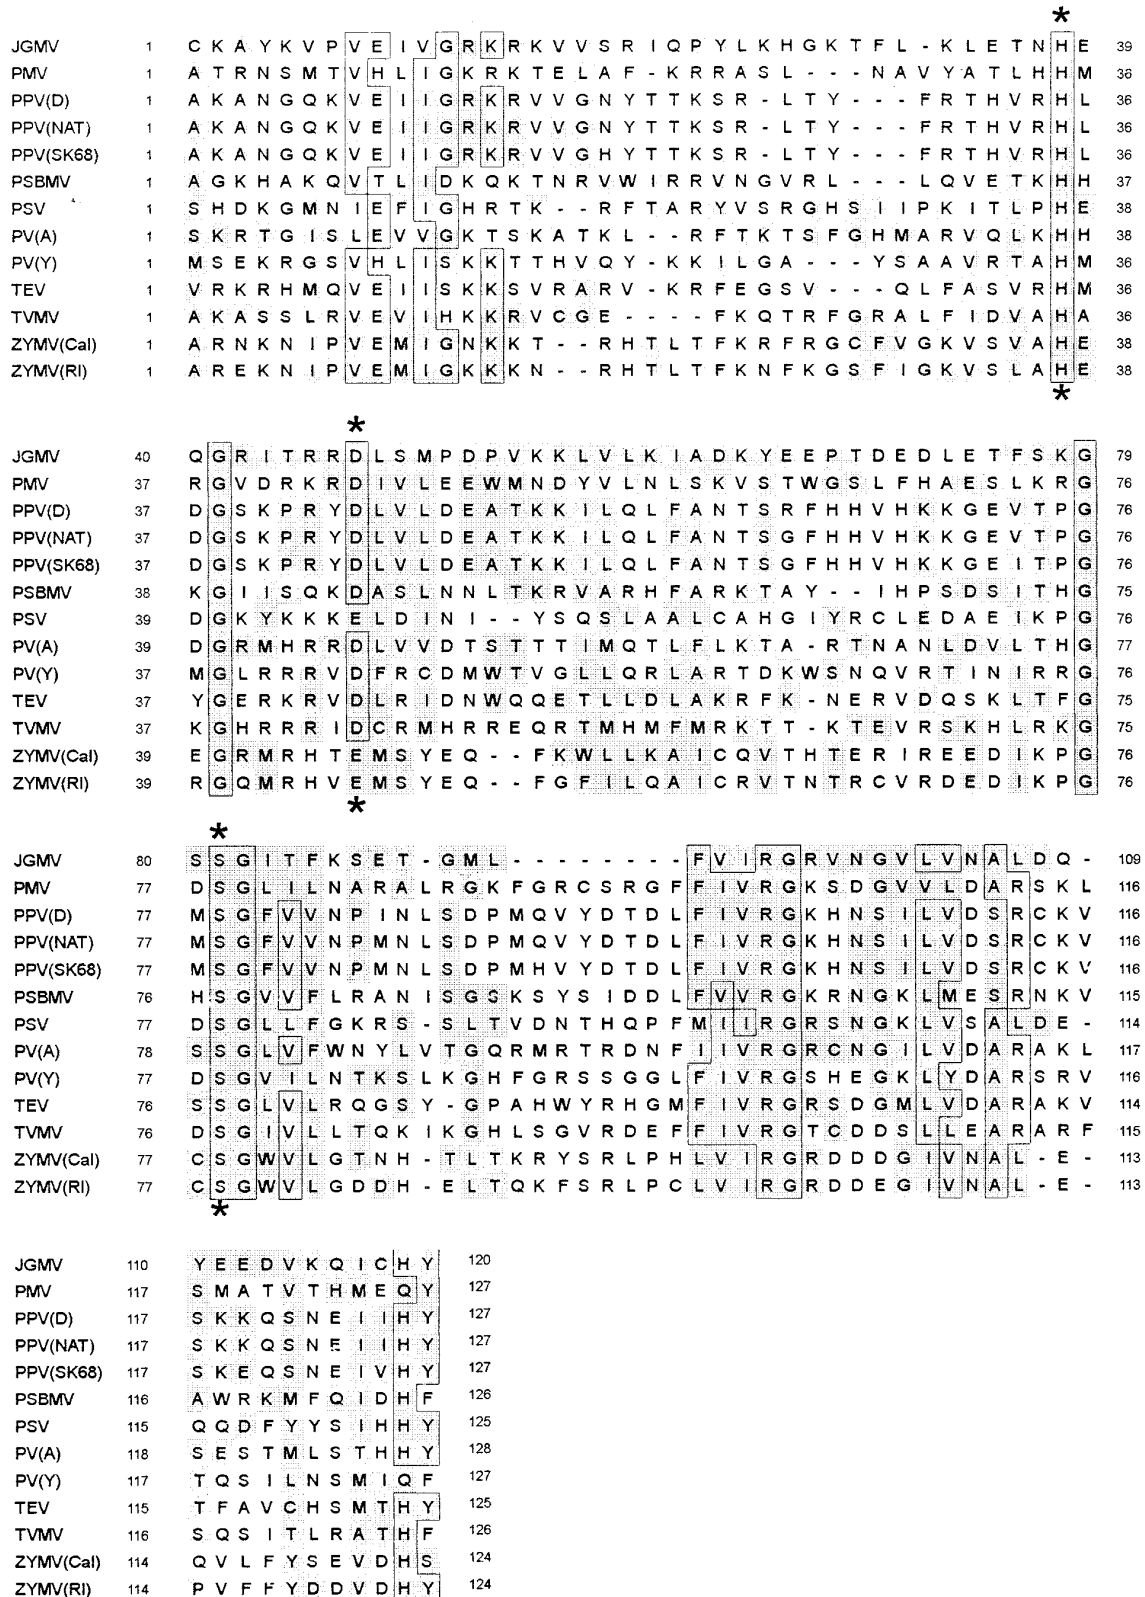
*

JGMV 1 C K A Y K V P V E I V G R K R K V V S R I Q P Y L K H G K T F L - K L E T N H E 39
PMV 1 A T R N S M T V H L I G K R K T E L A F - K R R A S L - - - N A V Y A T L H H M 36
PPV(D) 1 A K A N G Q K V E I I G R K R V V G N Y T T K S R - L T Y - - - F R T H V R H L 36
PPV(NAT) 1 A K A N G Q K V E I I G R K R V V G N Y T T K S R - L T Y - - - F R T H V R H L 36
PPV(SK68) 1 A K A N G Q K V E I I G R K R V V G H Y T T K S R - L T Y - - - F R T H V R H L 36
PSBMV 1 A G K H A K Q V T L I D K Q K T N R V W I R R V N G V R L - - - L Q V E T K H H 37
PSV 1 S H D K G M N I E F I G H R T K - - R F T A R Y V S R G H S I I P K I T L P H E 38
PV(A) 1 S K R T G I S L E V V G K T S K A T K L - - R F T K T S F G H M A R V Q L K H H 38
PV(Y) 1 M S E K R G S V H L I S K K T T H V Q Y - K K I L G A - - - Y S A A V R T A H M 36
TEV 1 V R K R H M Q V E I I S K K S V R A R V - K R F E G S V - - - Q L F A S V R H M 36
TVMV 1 A K A S S L R V E V I H K K R V C G E - - - - F K Q T R F G R A L F I D V A H A 36
ZYMV(Cal) 1 A R N K N I P V E M I G N K K T - - R H T L T F K R F R G C F V G K V S V A H E 38
ZYMV(RI) 1 A R E K N I P V E M I G K K K N - - R H T L T F K N F K G S F I G K V S L A H E 38
*

*
JGMV 40 Q G R I T R R D L S M P D P V K K L V L K I A D K Y E E P T D E D L E T F S K G 79
PMV 37 R G V D R K R D I V L E E W M N D Y V L N L S K V S T W G S L F H A E S L K R G 76
PPV(D) 37 D G S K P R Y D L V L D E A T K K I L Q L F A N T S R F H H V H K K G E V T P G 76
PPV(NAT) 37 D G S K P R Y D L V L D E A T K K I L Q L F A N T S G F H H V H K K G E V T P G 76
PPV(SK68) 37 D G S K P R Y D L V L D E A T K K I L Q L F A N T S G F H H V H K K G E I T P G 76
PSBMV 38 K G I I S Q K D A S L N N L T K R V A R H F A R K T A Y - - I H P S D S I T H G 75
PSV 39 D G K Y K K K E L D I N I - - Y S Q S L A A L C A H G I Y R C L E D A E I K P G 76
PV(A) 39 D G R M H R R D L V V D T S T T T I M Q T L F L K T A - R T N A N L D V L T H G 77
PV(Y) 37 M G L R R R V D F R C D M W T V G L L Q R L A R T D K W S N Q V R T I N I R R G 76
TEV 37 Y G E R K R V D L R I D N W Q Q E T L L D L A K R F K - N E R V D Q S K L T F G 75
TVMV 37 K G H R R R I D C R M H R R E Q R T M H M F M R K T T - K T E V R S K H L R K G 75
ZYMV(Cal) 39 E G R M R H T E M S Y E Q - - F K W L L K A I C Q V T H T E R I R E E D I K P G 76
ZYMV(RI) 39 R G Q M R H V E M S Y E Q - - F G F I L Q A I C R V T N T R C V R D E D I K P G 76
*

*
JGMV 80 S S G I T F K S E T - G M L - - - - - - - - F V I R G R V N G V L V N A L D Q - 109
PMV 77 D S G L I L N A R A L R G K F G R C S R G F F I V R G K S D G V V L D A R S K L 116
PPV(D) 77 M S G F V V N P I N L S D P M Q V Y D T D L F I V R G K H N S I L V D S R C K V 116
PPV(NAT) 77 M S G F V V N P M N L S D P M Q V Y D T D L F I V R G K H N S I L V D S R C K V 116
PPV(SK68) 77 M S G F V V N P M N L S D P M H V Y D T D L F I V R G K H N S I L V D S R C K V 116
PSBMV 76 H S G V V F L R A N I S G S K S Y S I D D L F V V R G K R N G K L M E S R N K V 115
PSV 77 D S G L L F G K R S - S L T V D N T H Q P F M I I R G R S N G K L V S A L D E - 114
PV(A) 78 S S G L V F W N Y L V T G Q R M R T R D N F I I V R G R C N G I L V D A R A K L 117
PV(Y) 77 D S G V I L N T K S L K G H F G R S S G G L F I V R G S H E G K L Y D A R S R V 116
TEV 76 S S G L V L R Q G S Y - G P A H W Y R H G M F I V R G R S D G M L V D A R A K V 114
TVMV 76 D S G I V L L T Q K I K G H L S G V R D E F F I V R G T C D D S L L E A R A R F 115
ZYMV(Cal) 77 C S G W V L G T N H - T L T K R Y S R L P H L V I R G R D D D G I V N A L - E - 113
ZYMV(RI) 77 C S G W V L G D D H - E L T Q K F S R L P C L V I R G R D D E G I V N A L - E - 113
*

JGMV 110 Y E E D V K Q I C H Y 120
PMV 117 S M A T V T H M E Q Y 127
PPV(D) 117 S K K Q S N E I I H Y 127
PPV(NAT) 117 S K K Q S N E I I H Y 127
PPV(SK68) 117 S K E Q S N E I V H Y 127
PSBMV 116 A W R K M F Q I D H F 126
PSV 115 Q Q D F Y Y S I H H Y 125
PV(A) 118 S E S T M L S T H H Y 128
PV(Y) 117 T Q S I L N S M I Q F 127
TEV 115 T F A V C H S M T H Y 125
TVMV 116 S Q S I T L R A T H F 126
ZYMV(Cal) 114 Q V L F Y S E V D H S 124
ZYMV(RI) 114 P V F F Y D D V D H Y 124